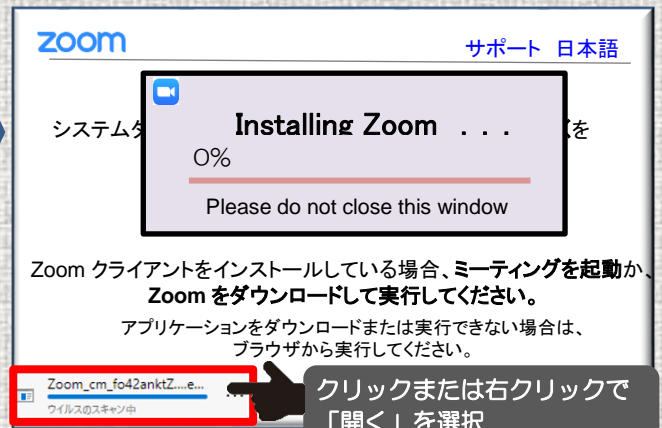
zoom

サポート 日本語

システムダ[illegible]くを

Installing Zoom . . .

0%

Please do not close this window

Zoom クライアントをインストールしている場合、ミーティングを起動か、Zoom をダウンロードして実行してください。

アプリケーションをダウンロードまたは実行できない場合は、ブラウザから実行してください。

Zoom_cm_fo42anktZ....e...

ウイルスのスキャン中

クリックまたは右クリックで「開く」を選択